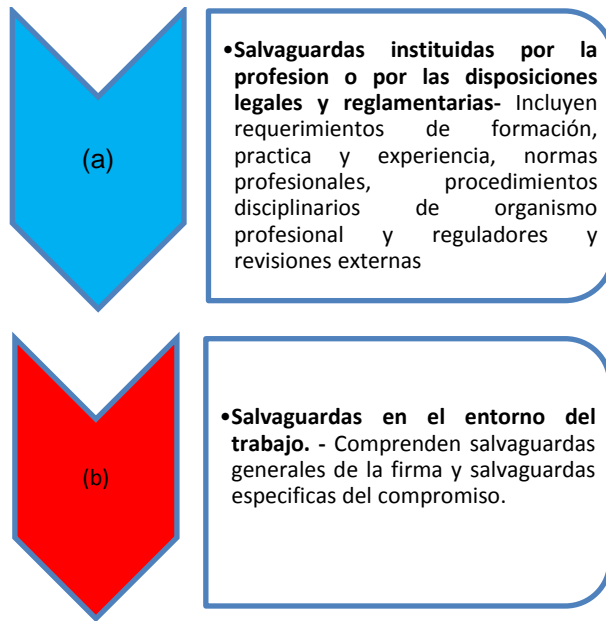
(a)

•**Salvaguardas instituidas por la profesion o por las disposiciones legales y reglamentarias-** Incluyen requerimientos de formación, practica y experiencia, normas profesionales, procedimientos disciplinarios de organismo profesional y reguladores y revisiones externas

(b)

•**Salvaguardas en el entorno del trabajo. -** Comprenden salvaguardas generales de la firma y salvaguardas especificas del compromiso.